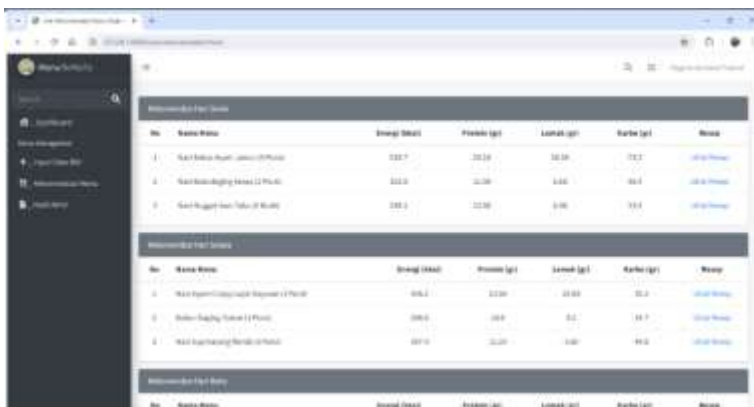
Menu Sehatku

Dashboard

Input Data BB

Rekomendasi Menu

Rekomendasi Hari Senin

| No | Nama Menu | Energi (kkal) | Protein (gr) | Lemak (gr) | Karbo (gr) | Resep |
|---|---|---|---|---|---|---|
| 1 | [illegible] | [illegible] | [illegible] | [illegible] | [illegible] | Lihat Resep |
| 2 | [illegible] | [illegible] | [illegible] | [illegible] | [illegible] | Lihat Resep |
| 3 | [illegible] | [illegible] | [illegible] | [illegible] | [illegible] | Lihat Resep |

Rekomendasi Hari Selasa

| No | Nama Menu | Energi (kkal) | Protein (gr) | Lemak (gr) | Karbo (gr) | Resep |
|---|---|---|---|---|---|---|
| 1 | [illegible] | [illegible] | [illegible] | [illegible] | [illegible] | Lihat Resep |
| 2 | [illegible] | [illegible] | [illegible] | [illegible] | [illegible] | Lihat Resep |
| 3 | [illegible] | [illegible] | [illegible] | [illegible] | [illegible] | Lihat Resep |

Rekomendasi Hari Rabu

| No | Nama Menu | Energi (kkal) | Protein (gr) | Lemak (gr) | Karbo (gr) | Resep |
|---|---|---|---|---|---|---|